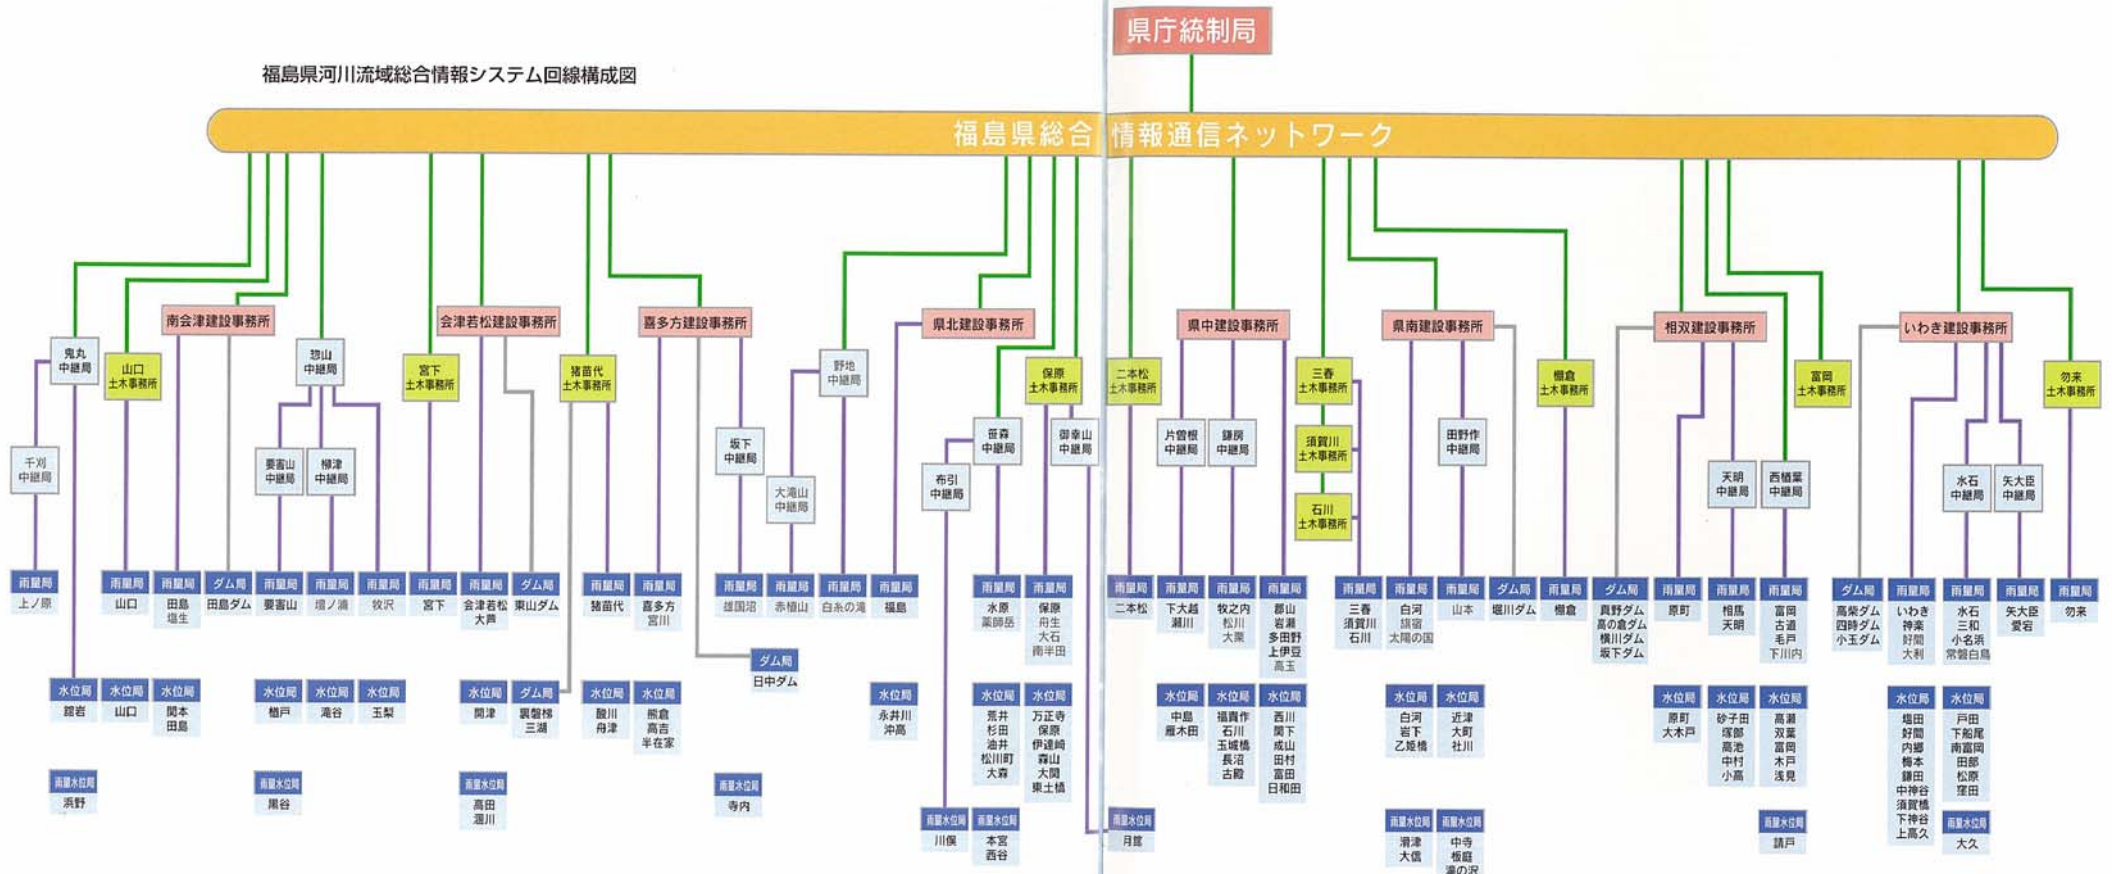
県庁統制局

福島県河川流域総合情報システム回線構成図

福島県総合情報通信ネットワーク

鬼丸中継局
山口土木事務所
南会津建設事務所
怨山中継局
宮下土木事務所
会津若松建設事務所
猪苗代土木事務所
喜多方建設事務所
野地中継局
県北建設事務所
保原土木事務所
二本松土木事務所
県中建設事務所
三春土木事務所
県南建設事務所
棚倉土木事務所
相双建設事務所
富岡土木事務所
いわき建設事務所
勿来土木事務所

千刈中継局
要害山中継局
檜津中継局
坂下中継局
大滝山中継局
笹森中継局
御幸山中継局
布引中継局
片曽根中継局
鎌房中継局
須賀川土木事務所
石川土木事務所
田野作中継局
天明中継局
西植葉中継局
水石中継局
矢大臣中継局

雨量局 上ノ原
雨量局 山口
雨量局 田島 塩生
ダム局 田島ダム
雨量局 要害山
雨量局 境ノ浦
雨量局 牧沢
雨量局 宮下
雨量局 会津若松 大芦
ダム局 東山ダム
雨量局 猪苗代
雨量局 喜多方 宮川
雨量局 雄国沼
雨量局 赤植山
雨量局 白糸の滝
雨量局 福島
雨量局 水原 薬師岳
雨量局 保原 舟生 大石 南半田
雨量局 二本松
雨量局 下大越 湯川
雨量局 牧之内 松川 大栗
雨量局 郡山 岩瀬 多田野 上伊豆 高玉
雨量局 三春 須賀川 石川
雨量局 白河 旗宿 太陽の国
雨量局 山本
ダム局 堀川ダム
雨量局 棚倉
ダム局 真野ダム 高の倉ダム 横川ダム 坂下ダム
雨量局 原町
雨量局 相馬 天明
雨量局 富岡 古道 毛戸 下川内
ダム局 高柴ダム 四時ダム 小玉ダム
雨量局 いわき 神楽 好間 大利
雨量局 水石 三和 小名浜 常磐白鳥
雨量局 矢大臣 愛宕
雨量局 勿来

ダム局 日中ダム

水位局 舘岩
水位局 山口
水位局 関本 田島
水位局 楢戸
水位局 滝谷
水位局 玉梨
水位局 関津
ダム局 裏磐梯 三湖
水位局 酸川 舟津
水位局 熊倉 高吉 半在家
水位局 永井川 沖高
水位局 荒井 杉田 油井 松川町 大森
水位局 万正寺 保原 伊達崎 森山 大関 東土橋
水位局 中島 雁木田
水位局 福貴作 石川 玉城橋 長沼 古殿
水位局 西川 関下 成山 田村 富田 日和田
水位局 白河 岩下 乙姫橋
水位局 近津 大町 社川
水位局 原町 大木戸
水位局 砂子田 塚部 高池 中村 小高
水位局 高瀬 双葉 富岡 木戸 浅見
水位局 塩田 好間 内郷 梅本 鎌田 中神谷 須賀橋 下神谷 上高久
水位局 戸田 下船尾 南富岡 田部 松原 窪田

雨量水位局 浜野
雨量水位局 黒谷
雨量水位局 高田 濁川
雨量水位局 寺内
雨量水位局 川俣
雨量水位局 本宮 西谷
雨量水位局 月舘
雨量水位局 滑津 大信
雨量水位局 中寺 板庭 湯の沢
雨量水位局 請戸
雨量水位局 大久